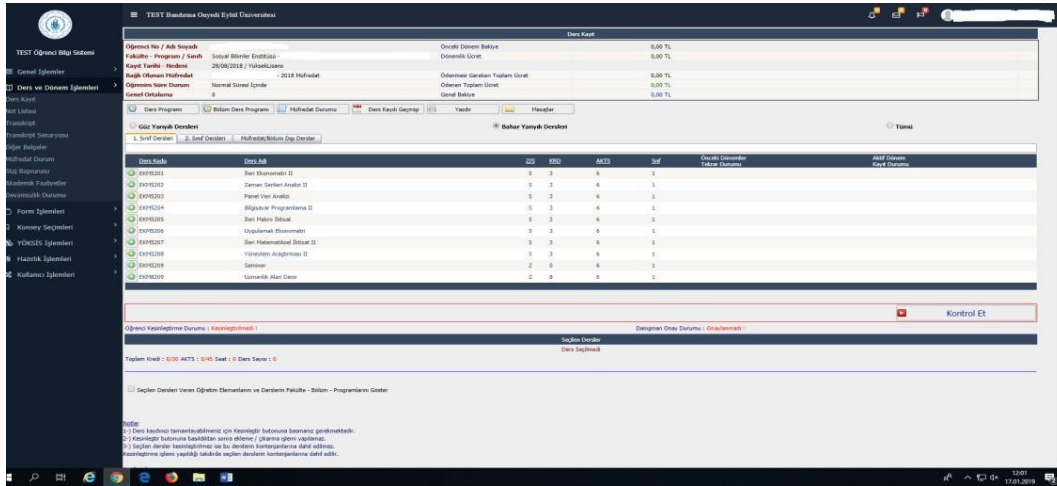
≡ TEST Bandırma Onyedi Eylül Üniversitesi

TEST Öğrenci Bilgi Sistemi

Genel İşlemler
Ders ve Dönem İşlemleri
Ders Kayıt
Not Listesi
Transkript
Transkript Senaryosu
Diğer Belgeler
Müfredat Durum
Staj Başvurusu
Akademik Faaliyetler
Devamsızlık Durumu
Form İşlemleri
Konsey Seçimleri
YÖKSİS İşlemleri
Hazırlık İşlemleri
Kullanıcı İşlemleri

Ders Kayıt

| Öğrenci No / Adı Soyadı | | Önceki Dönem Bakiye | 0,00 TL |
|---|---|---|---|
| Fakülte - Program / Sınıfı | Sosyal Bilimler Enstitüsü - | Dönemlik Ücret | 0,00 TL |
| Kayıt Tarihi - Nedeni | 28/08/2018 / YüksekLisans | | |
| Bağlı Olunan Müfredat | - 2018 Müfredat | Ödenmesi Gereken Toplam Ücret | 0,00 TL |
| Öğrenim Süre Durum | Normal Süresi İçinde | Ödenen Toplam Ücret | 0,00 TL |
| Genel Ortalama | 0 | Genel Bakiye | 0,00 TL |

Ders Programı | Bölüm Ders Programı | Müfredat Durumu | Ders Kaydı Geçmişi | Yazdır | Mesajlar

Güz Yarıyılı Dersleri | Bahar Yarıyılı Dersleri | Tümü

1. Sınıf Dersleri | 2. Sınıf Dersleri | Müfredat/Bölüm Dışı Dersler

| Ders Kodu | Ders Adı | Z/S | KRD | AKTS | Sınf | Önceki Dönemler Tekrar Durumu | Aktif Dönem Kayıt Durumu |
|---|---|---|---|---|---|---|---|
| EKMS201 | İleri Ekonometri II | S | 3 | 6 | 1 | | |
| EKMS202 | Zaman Serileri Analizi II | S | 3 | 6 | 1 | | |
| EKMS203 | Panel Veri Analizi | S | 3 | 6 | 1 | | |
| EKMS204 | Bilgisayar Programlama II | S | 3 | 6 | 1 | | |
| EKMS205 | İleri Makro İktisat | S | 3 | 6 | 1 | | |
| EKMS206 | Uygulamalı Ekonometri | S | 3 | 6 | 1 | | |
| EKMS207 | İleri Matematiksel İktisat II | S | 3 | 6 | 1 | | |
| EKMS208 | Yöneylem Araştırması II | S | 3 | 6 | 1 | | |
| EKMS209 | Seminer | Z | 0 | 6 | 1 | | |
| EKMS209 | Uzmanlık Alan Dersi | Z | 8 | 6 | 1 | | |

Kontrol Et

Öğrenci Kesinleştirme Durumu : Kesinleştirilmedi !
Danışman Onay Durumu : Onaylanmadı !

Seçilen Dersler
Ders Seçilmedi

Toplam Kredi : 0/30 AKTS : 0/45 Saat : 0 Ders Sayısı : 0

Seçilen Dersleri Veren Öğretim Elemanlarını ve Derslerin Fakülte - Bölüm - Programlarını Göster

Notlar
1-) Ders kaydınızı tamamlayabilmeniz için Kesinleştir butonuna basmanız gerekmektedir.
2-) Kesinleştir butonuna bastıktan sonra ekleme / çıkarma işlemi yapılamaz.
3-) Seçilen dersler kesinleştirilmez ise bu derslerin kontenjanlarına dahil edilmez.
Kesinleştirme işlemi yapıldığı takdirde seçilen derslerin kontenjanlarına dahil edilir.

12:01
17.01.2019